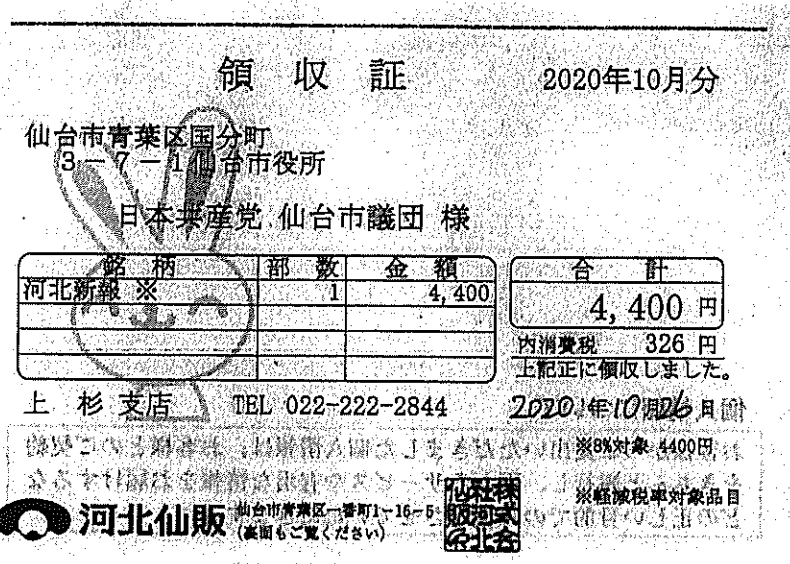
領 収 証　2020年10月分

仙台市青葉区国分町
3－7－1仙台市役所

日本共産党 仙台市議団 様

| 銘柄 | 部数 | 金額 |
|---|---|---|
| 河北新報 ※ | 1 | 4,400 |
| | | |
| | | |
| | | |

合計
4,400 円
内消費税 326 円
上記正に領収しました。

上 杉 支店　TEL 022-222-2844　2020年10月26日

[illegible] ※8%対象 4400円
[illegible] ※軽減税率対象品目

河北仙販 仙台市青葉区一番町1-16-5 (裏面もご覧ください)